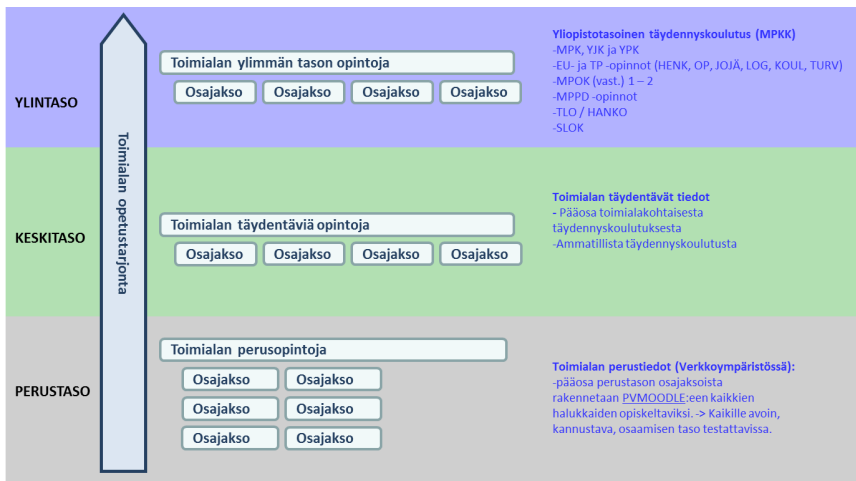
YLINTASO

Toimialan opetustarjonta

Toimialan ylimmän tason opintoja

Osajakso Osajakso Osajakso Osajakso

Yliopistotasoinen täydennyskoulutus (MPKK)
-MPK, YJK ja YPK
-EU- ja TP -opinnot (HENK, OP, JOJÄ, LOG, KOUL, TURV)
-MPOK (vast.) 1 – 2
-MPPD -opinnot
-TLO / HANKO
-SLOK

KESKITASO

Toimialan täydentäviä opintoja

Osajakso Osajakso Osajakso Osajakso

Toimialan täydentävät tiedot
- Pääosa toimialakohtaisesta täydennyskoulutuksesta
-Ammatillista täydennyskoulutusta

PERUSTASO

Toimialan perusopintoja

Osajakso Osajakso
Osajakso Osajakso
Osajakso Osajakso

Toimialan perustiedot (Verkkoympäristössä):
-pääosa perustason osajaksoista rakennetaan PVMOODLE:een kaikkien halukkaiden opiskeltaviksi. -> Kaikille avoin, kannustava, osaamisen taso testattavissa.